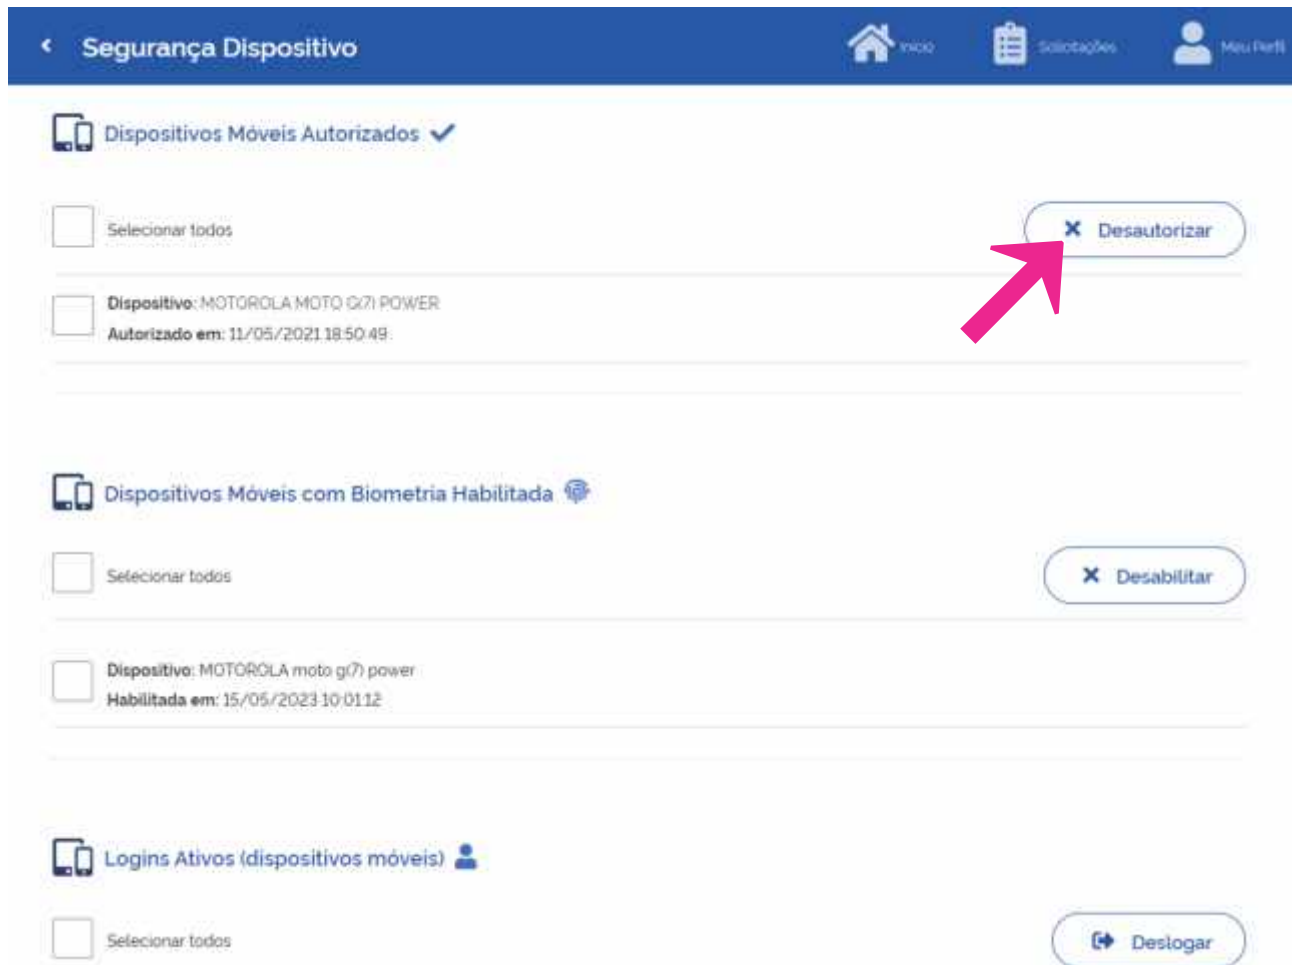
Segurança Dispositivo

Início Solicitações Meu Perfil

Dispositivos Móveis Autorizados

Selecionar todos

Desautorizar

Dispositivo: MOTOROLA MOTO G(7) POWER
Autorizado em: 11/05/2021 18:50:49

Dispositivos Móveis com Biometria Habilitada

Selecionar todos

Desabilitar

Dispositivo: MOTOROLA moto g(7) power
Habilitada em: 15/05/2023 10:01:12

Logins Ativos (dispositivos móveis)

Selecionar todos

Deslogar